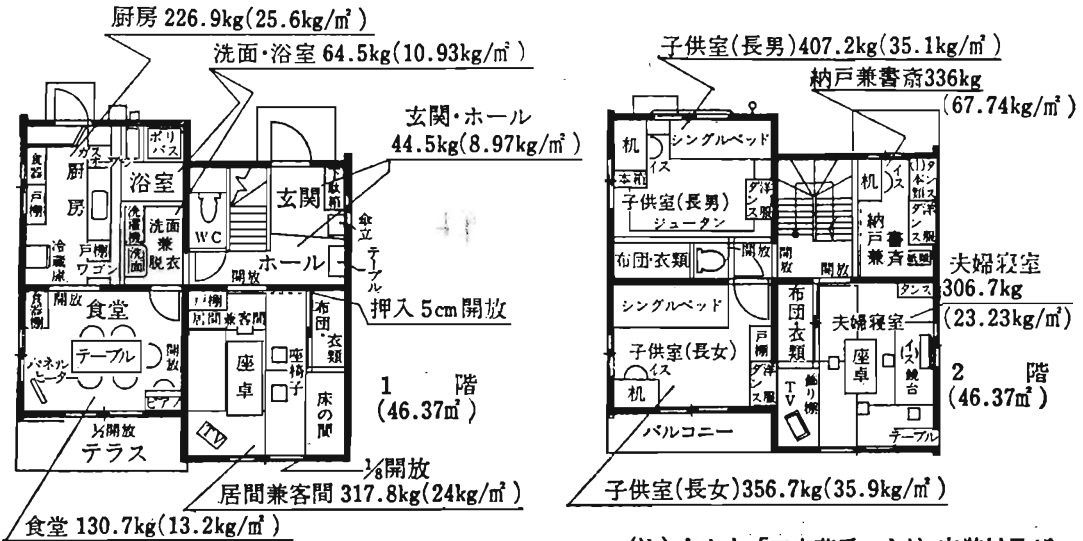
厨房 226.9kg(25.6kg/㎡)
洗面・浴室 64.5kg(10.93kg/㎡)
玄関・ホール 44.5kg(8.97kg/㎡)
食器
戸棚
ガス
ポリバス
厨房
浴室
洗濯機
洗面兼脱衣
洗面
冷蔵庫
戸棚
ワゴン
WC
玄関
下駄箱
傘立
テーブル
ホール
開放
食器棚
開放
食堂
テーブル
開放
パネルヒーター
ピアノ
戸棚
居間兼客間
開放
押入 5cm開放
布団・衣類
座卓
座椅子
床の間
1 階
(46.37㎡)
½開放
テラス
⅛開放
居間兼客間 317.8kg(24kg/㎡)
食堂 130.7kg(13.2kg/㎡)
子供室(長男)407.2kg(35.1kg/㎡)
納戸兼書斎336kg
(67.74kg/㎡)
机
イス
シングルベッド
本箱
子供室(長男)
ジュータン
洋服ダンス
机
イス
本箱
洋服ダンス
紙類
納戸兼書斎
布団・衣類
開放
開放
開放
夫婦寝室
306.7kg
(23.23kg/㎡)
シングルベッド
布団衣類
タンス
夫婦寝室
子供室(長女)
イス
戸棚
洋服ダンス
座卓
イス
鏡台
机
飾り棚
TV
テーブル
2 階
(46.37㎡)
バルコニー
子供室(長女)356.7kg(35.9kg/㎡)
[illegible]